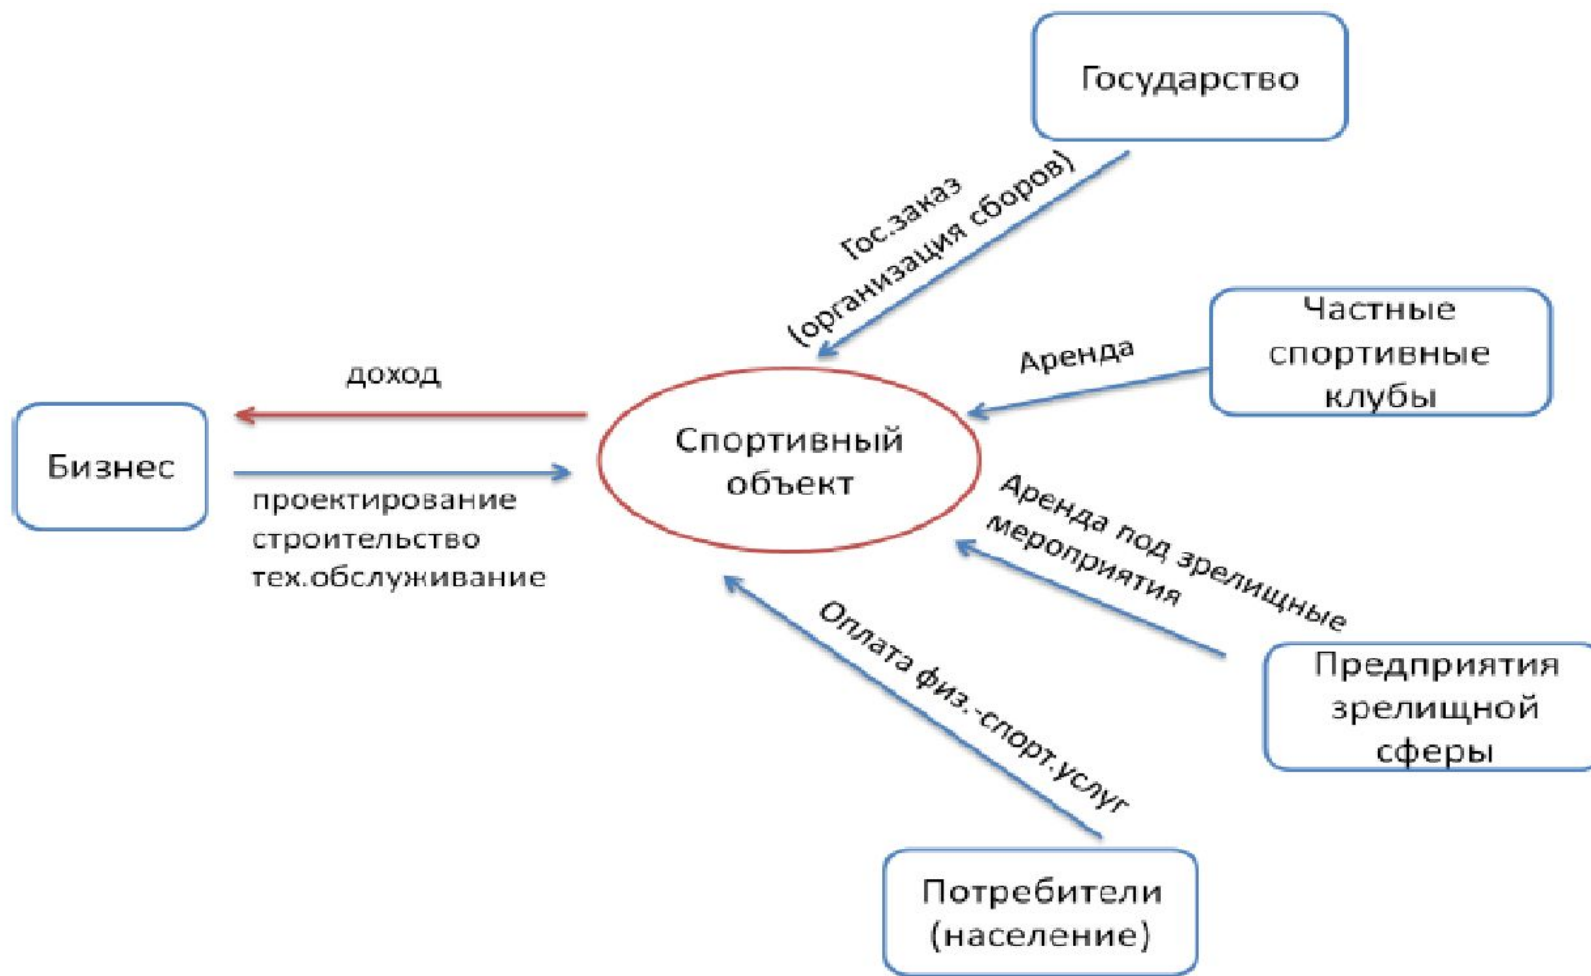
Государство

Гос.заказ
(организация сборов)

Частные спортивные клубы

Аренда

доход

Бизнес

проектирование
строительство
тех.обслуживание

Спортивный объект

Аренда под зрелищные мероприятия

Предприятия зрелищной сферы

Оплата физ.-спорт.услуг

Потребители (население)